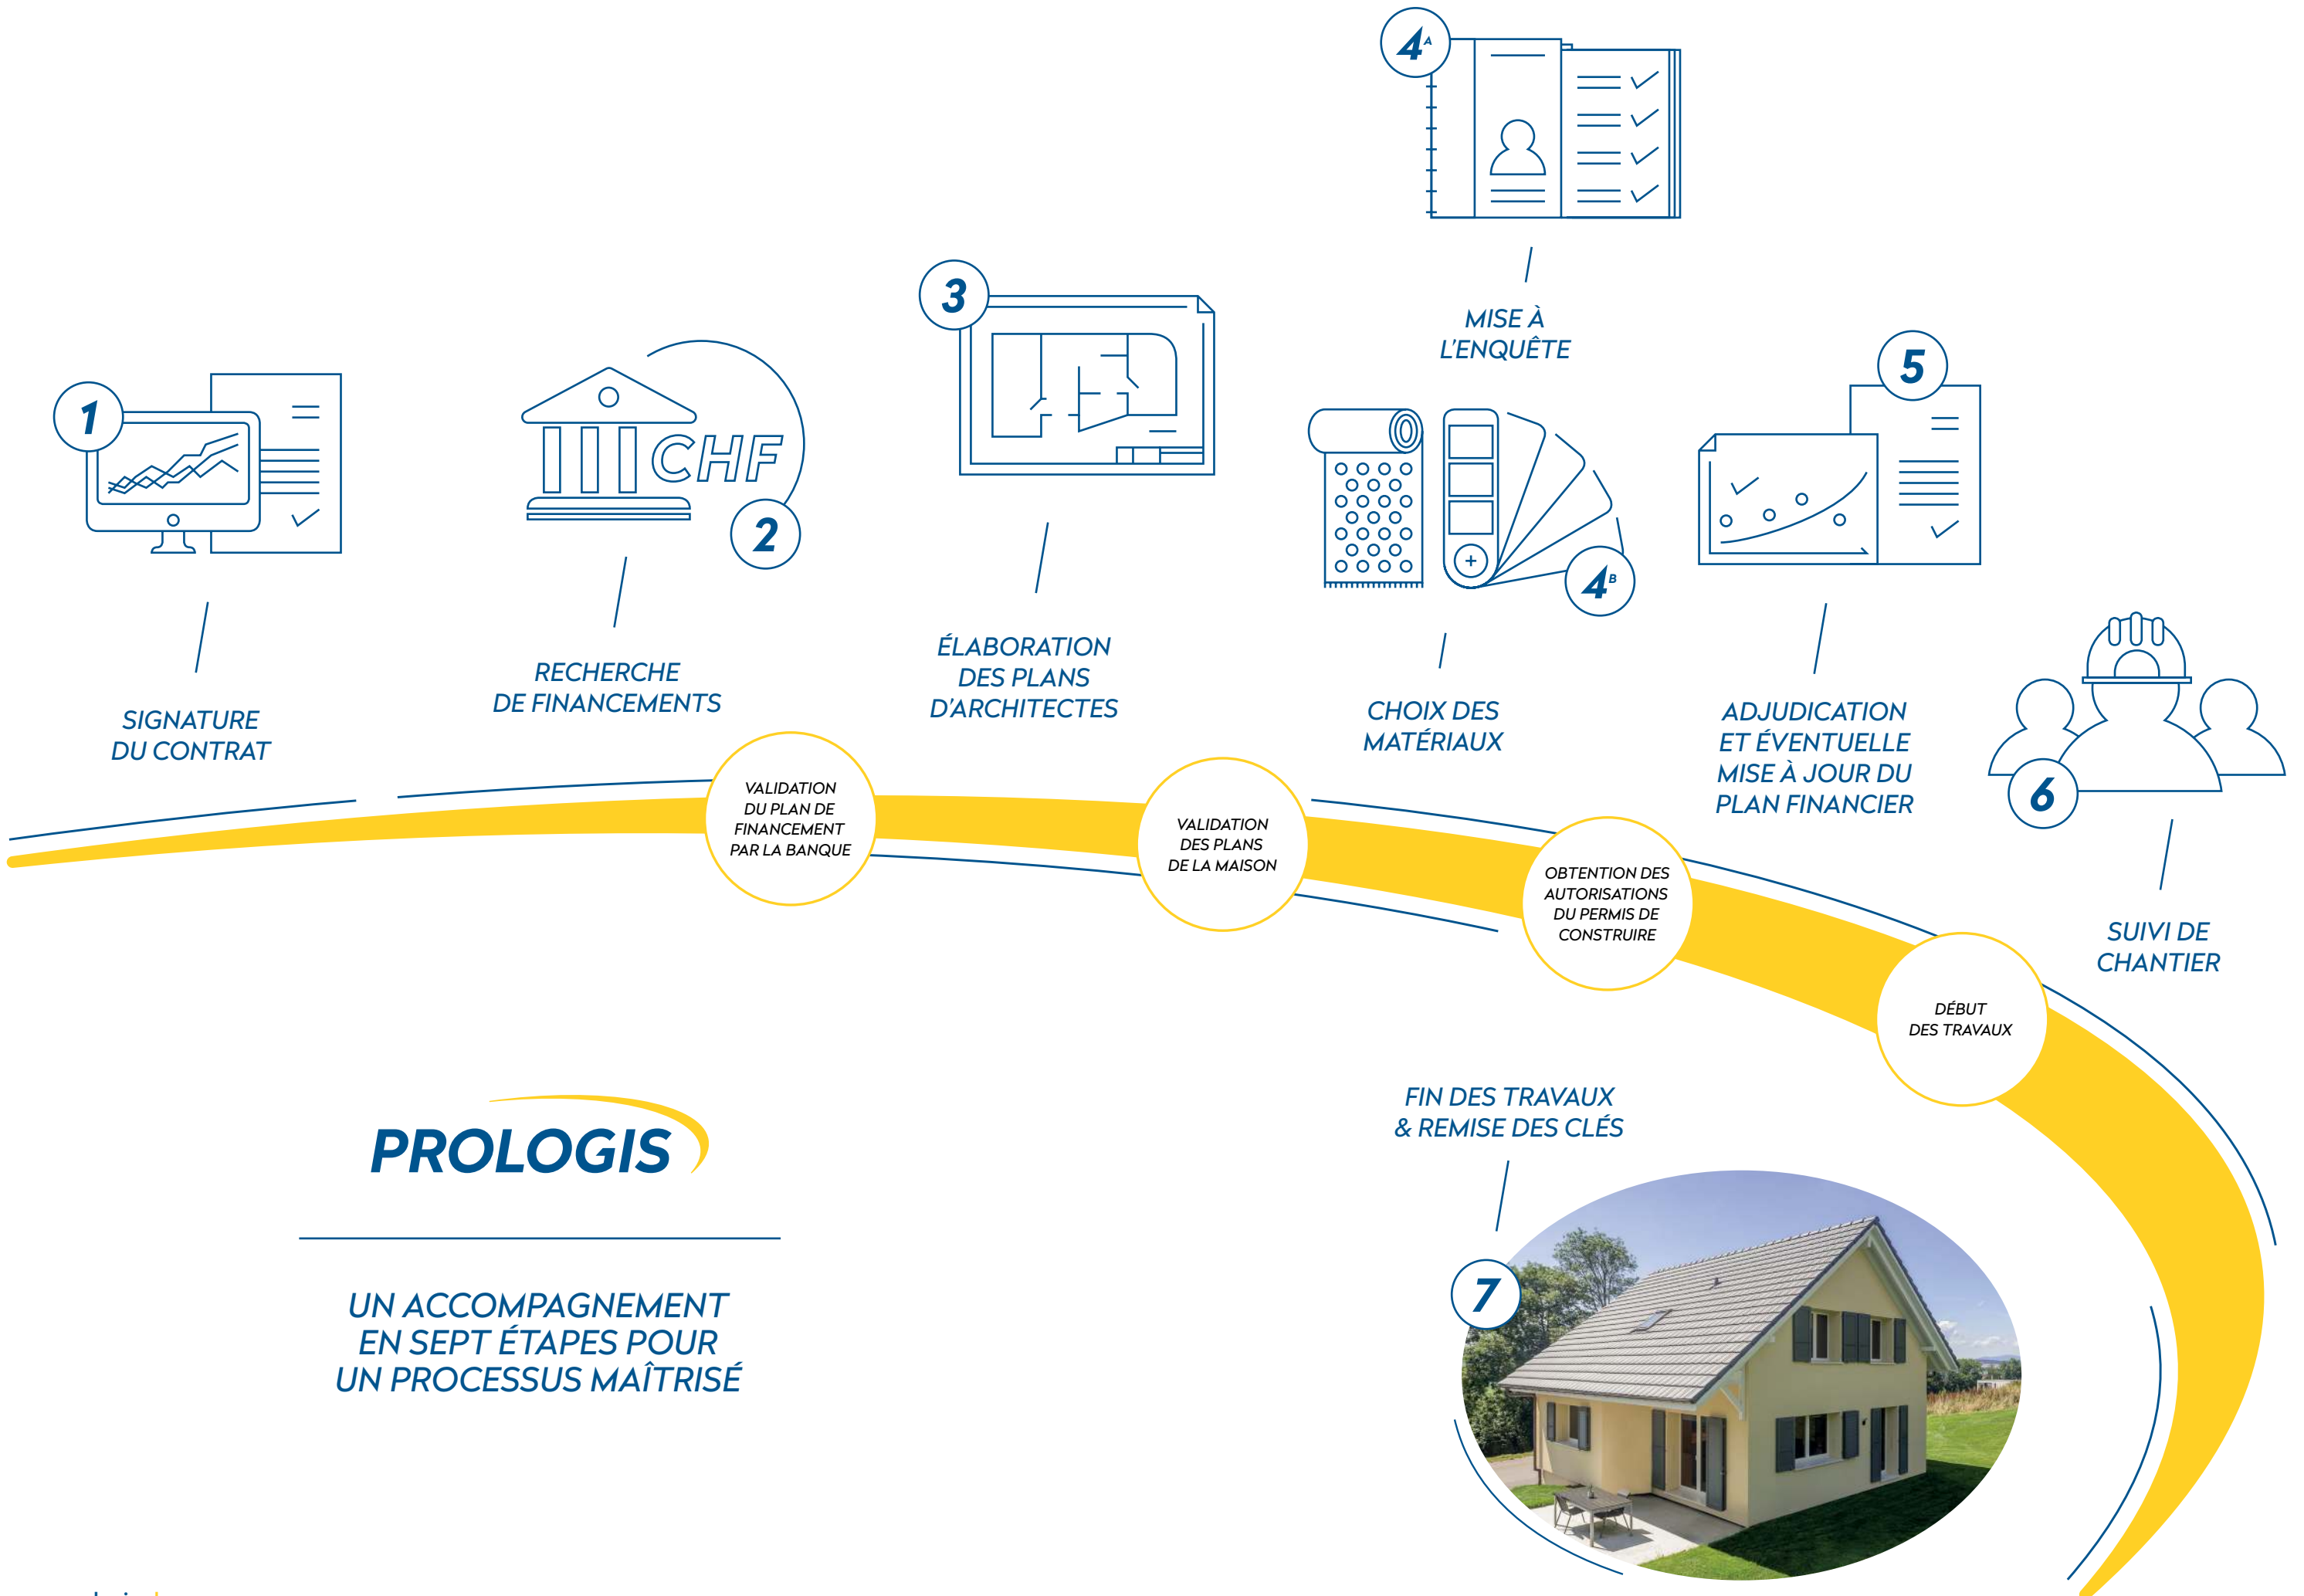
4A

MISE À L'ENQUÊTE

3

1

CHF

2

5

SIGNATURE DU CONTRAT

RECHERCHE DE FINANCEMENTS

ÉLABORATION DES PLANS D'ARCHITECTES

4B

CHOIX DES MATÉRIAUX

ADJUDICATION ET ÉVENTUELLE MISE À JOUR DU PLAN FINANCIER

6

VALIDATION DU PLAN DE FINANCEMENT PAR LA BANQUE

VALIDATION DES PLANS DE LA MAISON

OBTENTION DES AUTORISATIONS DU PERMIS DE CONSTRUIRE

SUIVI DE CHANTIER

DÉBUT DES TRAVAUX

FIN DES TRAVAUX & REMISE DES CLÉS

PROLOGIS

7

UN ACCOMPAGNEMENT EN SEPT ÉTAPES POUR UN PROCESSUS MAÎTRISÉ